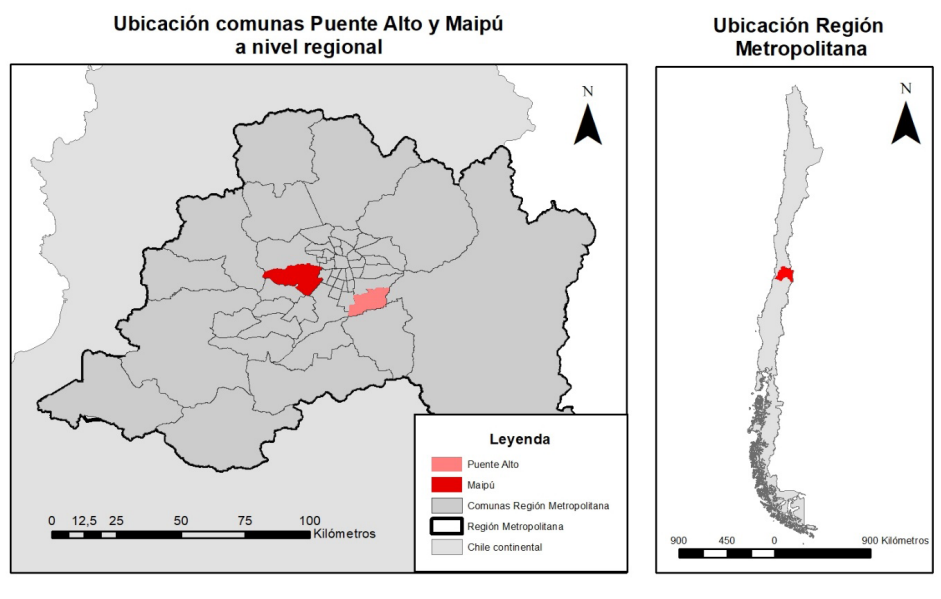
Ubicación comunas Puente Alto y Maipú a nivel regional

N

Leyenda

Puente Alto

Maipú

Comunas Región Metropolitana

Región Metropolitana

Chile continental

0 12,5 25 50 75 100 Kilómetros

Ubicación Región Metropolitana

N

900 450 0 900 Kilómetros